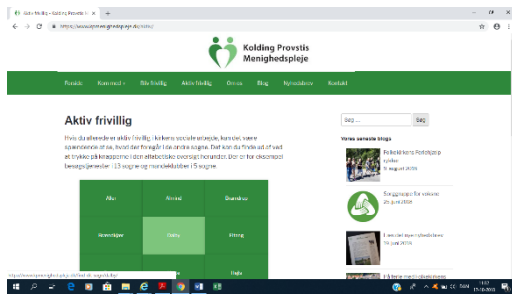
Aktiv frivillig – Kolding Provstis M... ×
https://kvmenighedspleje.dk/aktiv/

Kolding Provstis
Menighedspleje

Forside | Kom med | Bliv frivillig | Aktiv frivillig | Om os | Blog | Nyhedsbrev | Kontakt

Aktiv frivillig

Hvis du allerede er aktiv frivillig i kirkens sociale arbejde, kan det være spændende at se, hvad der foregår i de andre sogne. Det kan du finde ud af ved at trykke på knapperne i den efterfølgende oversigt nedenfor. Der er for eksempel besøgstjenester i 13 sogne og mandeklubber i 5 sogne.

| Alle | Almind | Bramdrup |
|---|---|---|
| Bøvlingbjerg | Dalby | Eltang |
| | | Dalja |

Søg...
Søg

Vores seneste blogs

Fælleskirke Portofuljep
9. august 2020

Sorggruppe for voksne
25. juni 2020

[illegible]
15. juni 2020

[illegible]

https://kvmenighedspleje.dk/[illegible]

11:07
15-10-2020